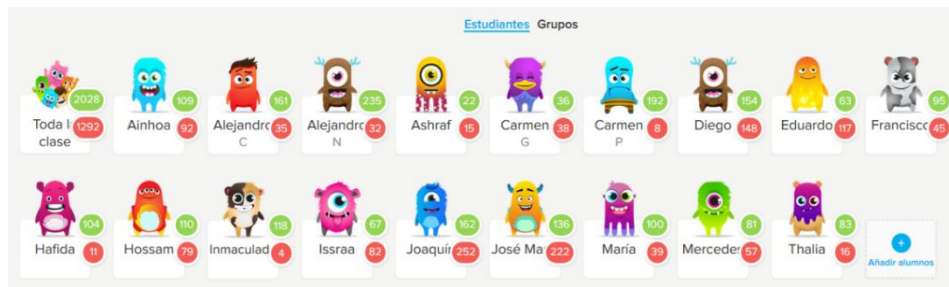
Estudiantes Grupos

2028 1292 Toda l clase
109 92 Ainhoa
161 35 Alejandro C
235 32 Alejandro N
22 15 Ashraf
36 38 Carmen G
192 8 Carmen P
154 148 Diego
63 117 Eduardo
95 45 Francisco

104 11 Hafida
110 79 Hossam
118 4 Inmaculad
67 82 Issraa
162 252 Joaquín
136 222 José Ma
100 39 María
81 57 Mercedes
83 16 Thalia
+ Añadir alumnos